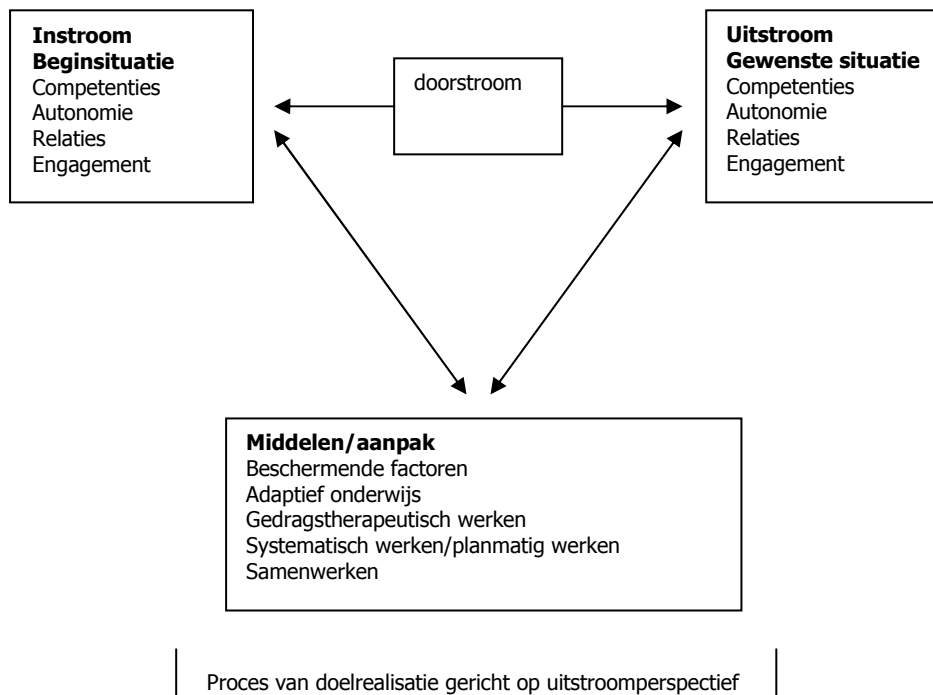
**Instroom**
**Beginsituatie**
Competenties
Autonomie
Relaties
Engagement

doorstroom

**Uitstroom**
**Gewenste situatie**
Competenties
Autonomie
Relaties
Engagement

**Middelen/aanpak**
Beschermende factoren
Adaptief onderwijs
Gedragstherapeutisch werken
Systematisch werken/planmatig werken
Samenwerken

Proces van doelrealisatie gericht op uitstroomperspectief